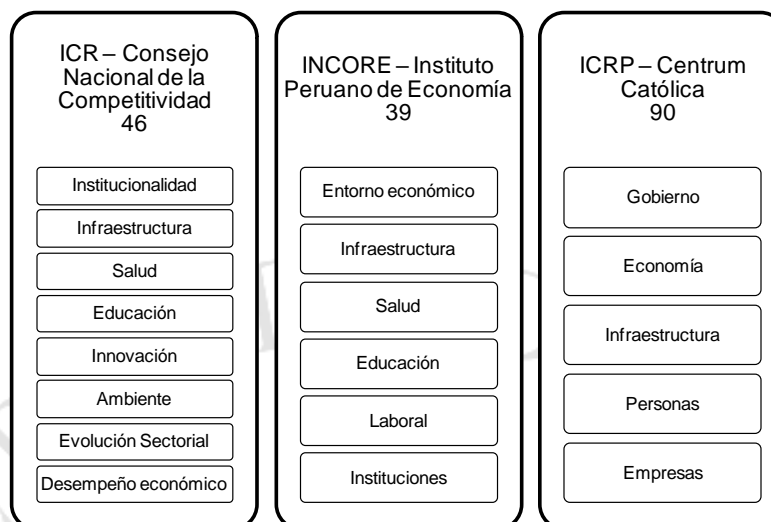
ICR – Consejo Nacional de la Competitividad
46

Institucionalidad

Infraestructura

Salud

Educación

Innovación

Ambiente

Evolución Sectorial

Desempeño económico

INCORE – Instituto Peruano de Economía
39

Entorno económico

Infraestructura

Salud

Educación

Laboral

Instituciones

ICRP – Centrum Católica
90

Gobierno

Economía

Infraestructura

Personas

Empresas